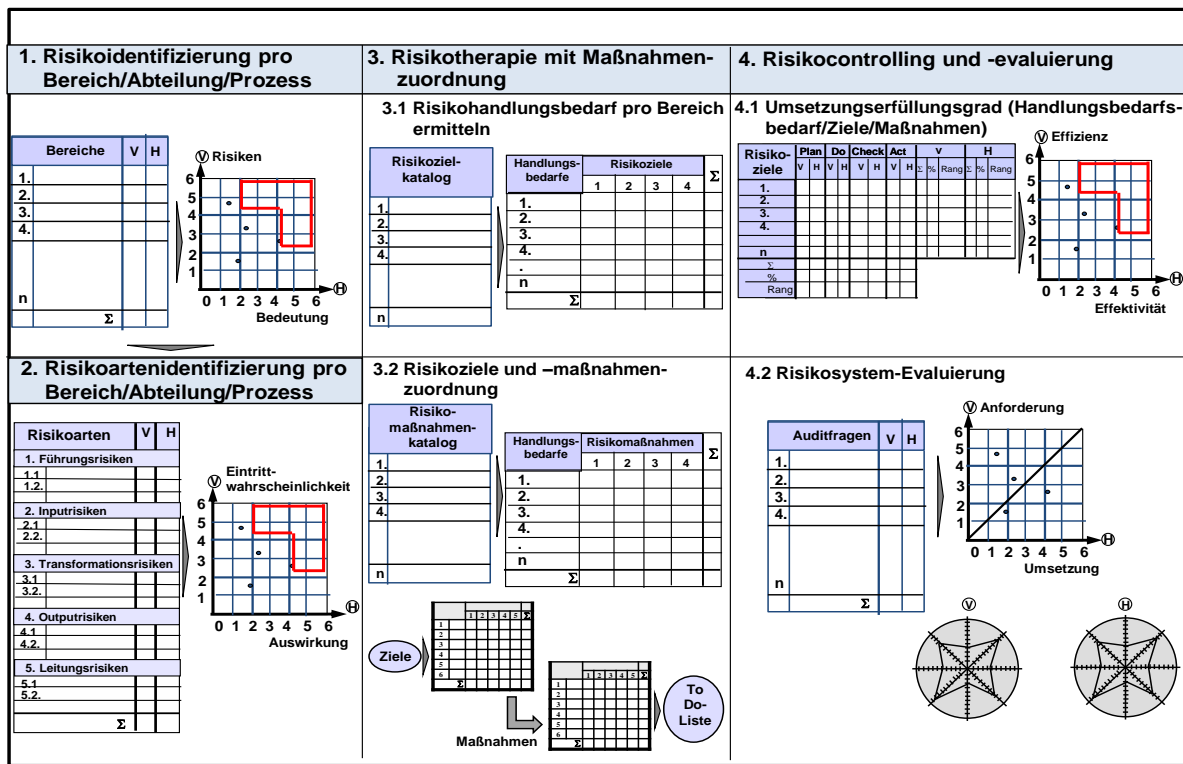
1. Risikoidentifizierung pro Bereich/Abteilung/Prozess

| Bereiche | V | H |
|---|---|---|
| 1. | | |
| 2. | | |
| 3. | | |
| 4. | | |
| n | | |
| Σ | | |

Ⓥ Risiken
6 5 4 3 2 1
0 1 2 3 4 5 6 Ⓗ
Bedeutung

3. Risikotherapie mit Maßnahmenzuordnung

3.1 Risikohandlungsbedarf pro Bereich ermitteln

| Risikoziel-katalog |
|---|
| 1. |
| 2. |
| 3. |
| 4. |
| n |

| Handlungs-bedarfe | Risikoziele 1 | 2 | 3 | 4 | Σ |
|---|---|---|---|---|---|
| 1. | | | | | |
| 2. | | | | | |
| 3. | | | | | |
| 4. | | | | | |
| . | | | | | |
| n | | | | | |
| Σ | | | | | |

4. Risikocontrolling und -evaluierung

4.1 Umsetzungserfüllungsgrad (Handlungsbedarfs-bedarf/Ziele/Maßnahmen)

| Risiko-ziele | Plan V | H | Do V | H | Check V | H | Act V | H | V Σ | % | Rang | H Σ | % | Rang |
|---|---|---|---|---|---|---|---|---|---|---|---|---|---|---|
| 1. | | | | | | | | | | | | | | |
| 2. | | | | | | | | | | | | | | |
| 3. | | | | | | | | | | | | | | |
| 4. | | | | | | | | | | | | | | |
| n | | | | | | | | | | | | | | |
| Σ | | | | | | | | | | | | | | |
| % | | | | | | | | | | | | | | |
| Rang | | | | | | | | | | | | | | |

Ⓥ Effizienz
6 5 4 3 2 1
0 1 2 3 4 5 6 Ⓗ
Effektivität

2. Risikoartenidentifizierung pro Bereich/Abteilung/Prozess

| Risikoarten | V | H |
|---|---|---|
| 1. Führungsrisiken | | |
| 1.1 | | |
| 1.2. | | |
| 2. Inputrisiken | | |
| 2.1 | | |
| 2.2. | | |
| 3. Transformationsrisiken | | |
| 3.1 | | |
| 3.2. | | |
| 4. Outputrisiken | | |
| 4.1 | | |
| 4.2. | | |
| 5. Leitungsrisiken | | |
| 5.1 | | |
| 5.2. | | |
| Σ | | |

Ⓥ Eintritt-wahrscheinlichkeit
6 5 4 3 2 1
0 1 2 3 4 5 6 Ⓗ
Auswirkung

3.2 Risikoziele und –maßnahmen-zuordnung

| Risiko-maßnahmen-katalog |
|---|
| 1. |
| 2. |
| 3. |
| 4. |
| n |

| Handlungs-bedarfe | Risikomaßnahmen 1 | 2 | 3 | 4 | Σ |
|---|---|---|---|---|---|
| 1. | | | | | |
| 2. | | | | | |
| 3. | | | | | |
| 4. | | | | | |
| . | | | | | |
| n | | | | | |
| Σ | | | | | |

Ziele
1 2 3 4 5 Σ
1 2 3 4 5 6 Σ
Maßnahmen
1 2 3 4 5 Σ
1 2 3 4 5 6 Σ
To Do-Liste

4.2 Risikosystem-Evaluierung

| Auditfragen | V | H |
|---|---|---|
| 1. | | |
| 2. | | |
| 3. | | |
| 4. | | |
| n | | |
| Σ | | |

Ⓥ Anforderung
6 5 4 3 2 1
0 1 2 3 4 5 6 Ⓗ
Umsetzung

Ⓥ Ⓗ